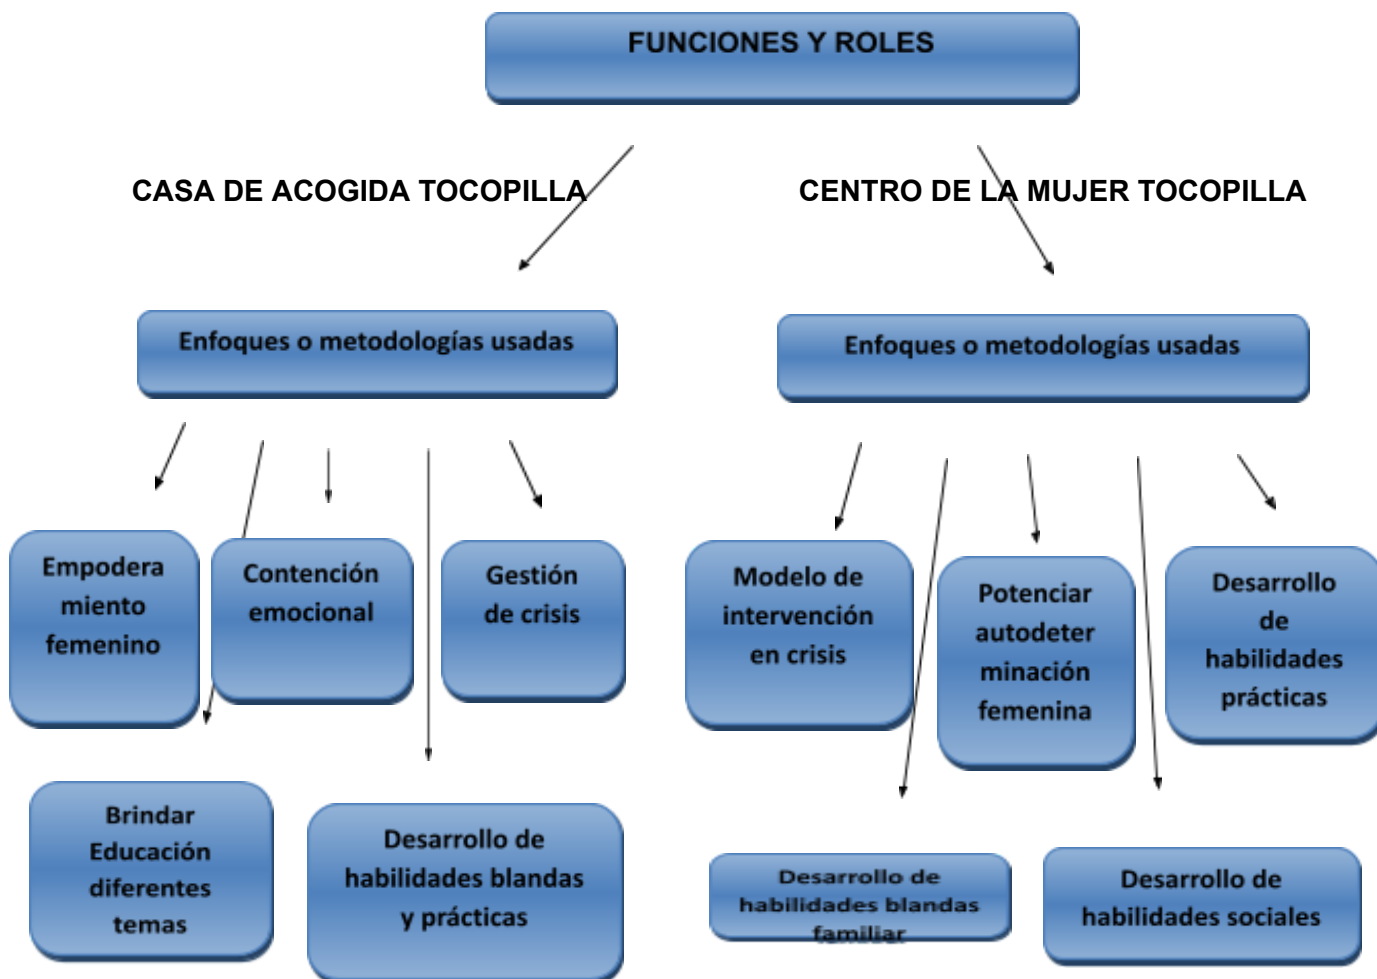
FUNCIONES Y ROLES

CASA DE ACOGIDA TOCOPILLA

CENTRO DE LA MUJER TOCOPILLA

Enfoques o metodologías usadas

Enfoques o metodologías usadas

Empodera miento femenino

Contención emocional

Gestión de crisis

Modelo de intervención en crisis

Potenciar autodeter minación femenina

Desarrollo de habilidades prácticas

Brindar Educación diferentes temas

Desarrollo de habilidades blandas y prácticas

Desarrollo de habilidades blandas familiar

Desarrollo de habilidades sociales